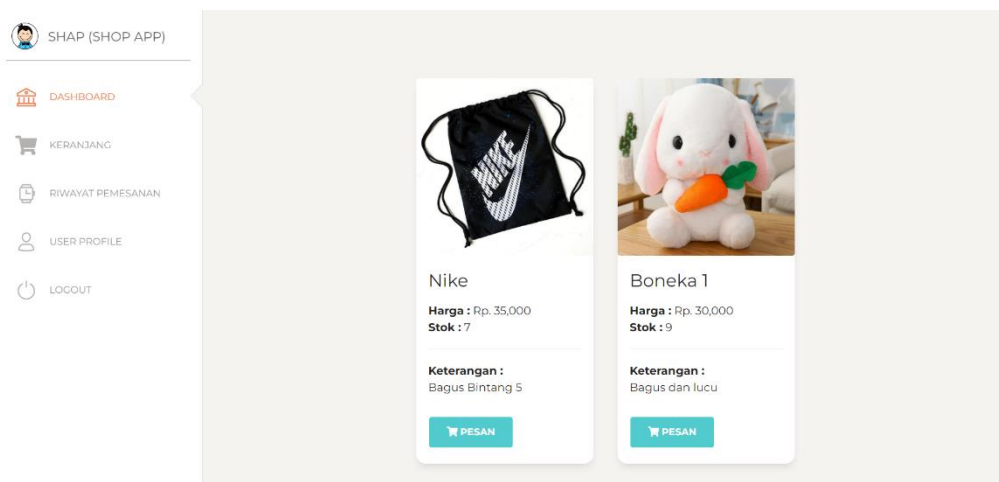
SHAP (SHOP APP)

DASHBOARD

KERANJANG

RIWAYAT PEMESANAN

USER PROFILE

LOGOUT

NIKE

Nike

**Harga :** Rp. 35,000
**Stok :** 7

**Keterangan :**
Bagus Bintang 5

PESAN

Boneka 1

**Harga :** Rp. 30,000
**Stok :** 9

**Keterangan :**
Bagus dan lucu

PESAN